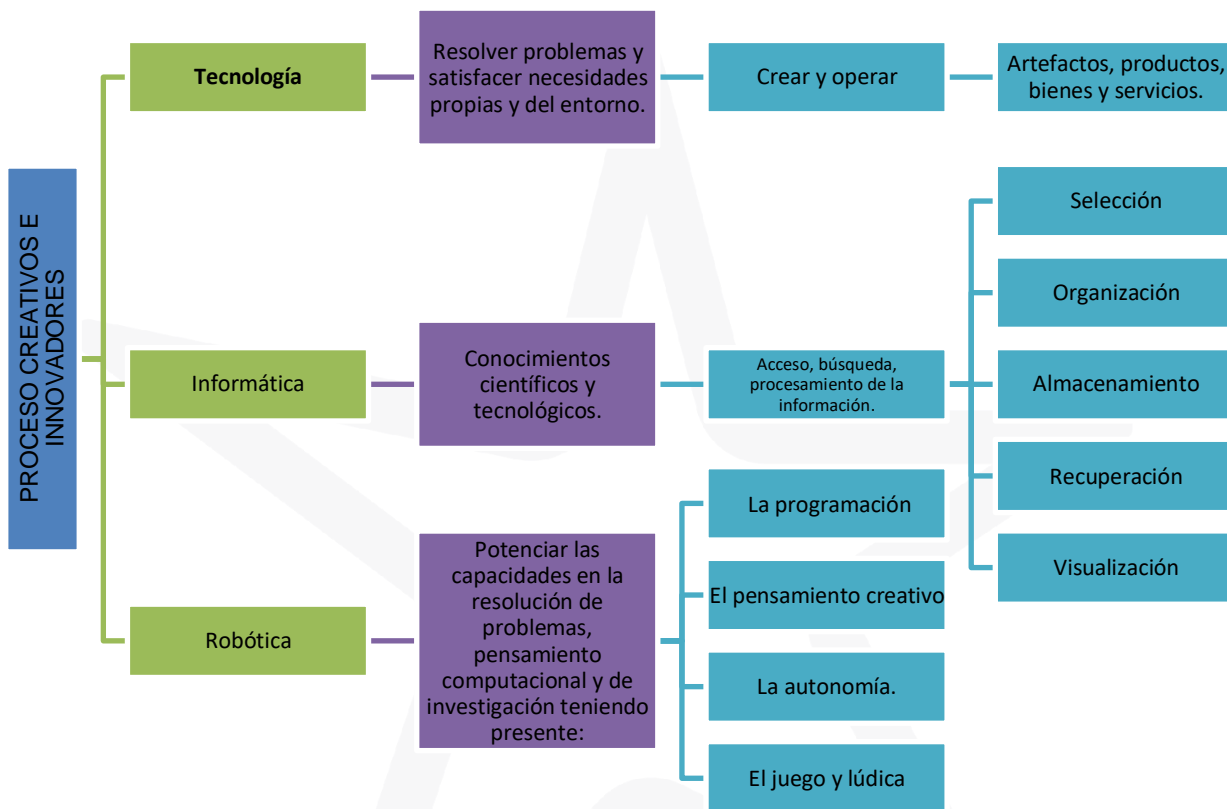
PROCESO CREATIVOS E INNOVADORES

Tecnología

Resolver problemas y satisfacer necesidades propias y del entorno.

Crear y operar

Artefactos, productos, bienes y servicios.

Informática

Conocimientos científicos y tecnológicos.

Acceso, búsqueda, procesamiento de la información.

Selección

Organización

Almacenamiento

Recuperación

Visualización

Robótica

Potenciar las capacidades en la resolución de problemas, pensamiento computacional y de investigación teniendo presente:

La programación

El pensamiento creativo

La autonomía.

El juego y lúdica